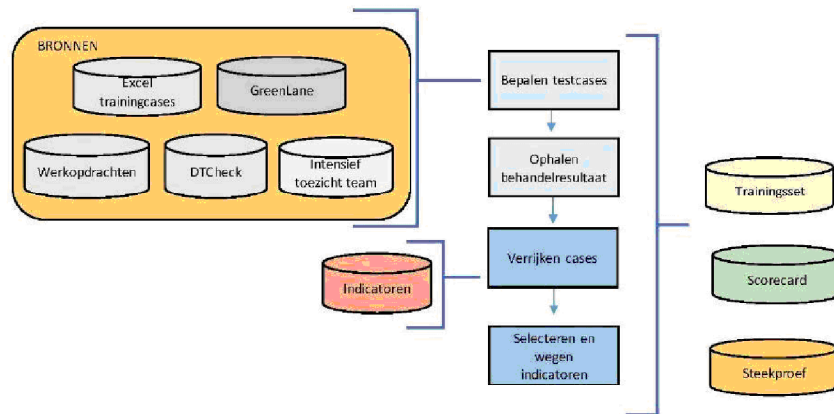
BRONNEN

Excel trainingcases

GreenLane

Werkopdrachten

DTCheck

Intensief toezicht team

Bepalen testcases

Ophalen behandelresultaat

Indicatoren

Verrijken cases

Selecteren en wegen indicatoren

Trainingsset

Scorecard

Steekproef